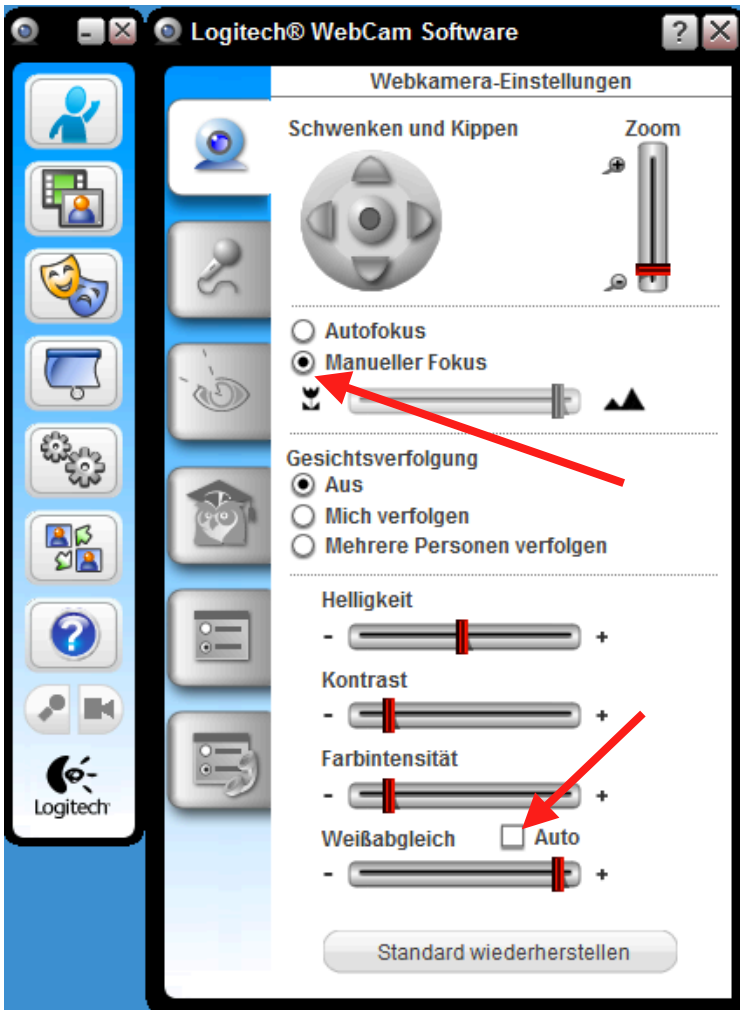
Logitech® WebCam Software

Webkamera-Einstellungen

Schwenken und Kippen

Zoom

Autofokus

Manueller Fokus

Gesichtsverfolgung

Aus

Mich verfolgen

Mehrere Personen verfolgen

Helligkeit

- +

Kontrast

- +

Farbintensität

- +

Weißabgleich Auto

- +

Standard wiederherstellen

Logitech